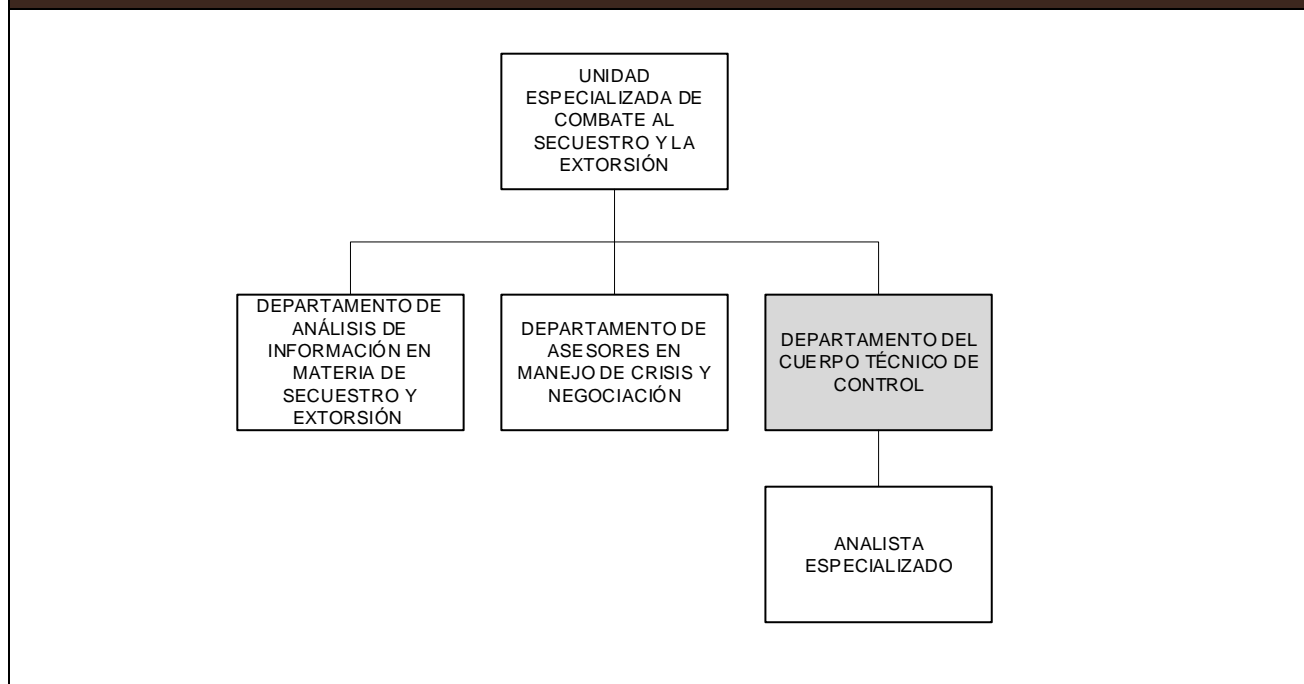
UNIDAD ESPECIALIZADA DE COMBATE AL SECUESTRO Y LA EXTORSIÓN

DEPARTAMENTO DE ANÁLISIS DE INFORMACIÓN EN MATERIA DE SECUESTRO Y EXTORSIÓN

DEPARTAMENTO DE ASESORES EN MANEJO DE CRISIS Y NEGOCIACIÓN

DEPARTAMENTO DEL CUERPO TÉCNICO DE CONTROL

ANALISTA ESPECIALIZADO